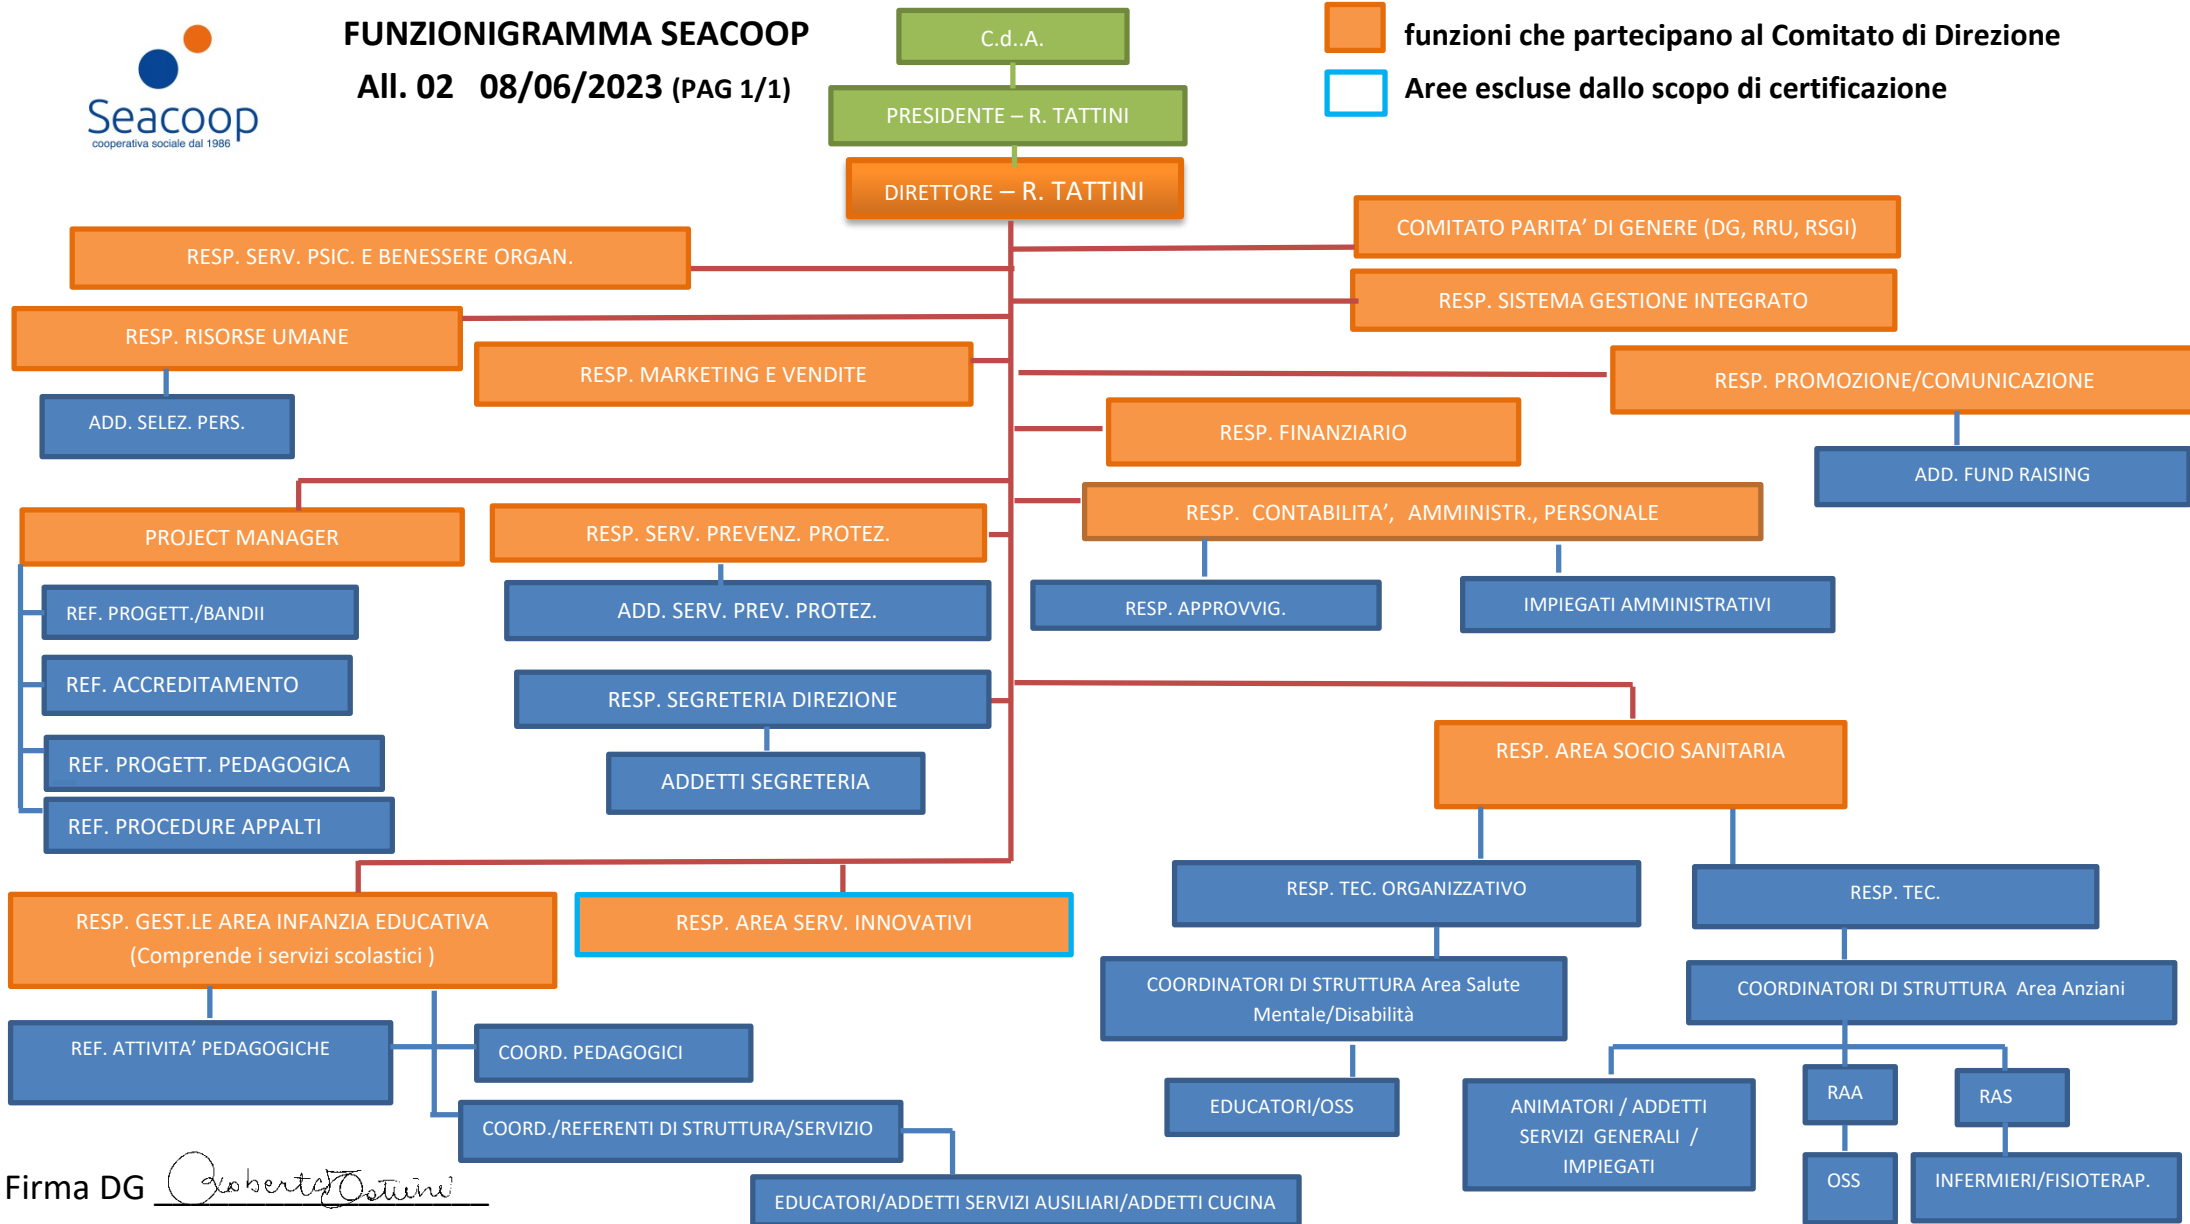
Seacoop
cooperativa sociale dal 1986

FUNZIONIGRAMMA SEACOOP
All. 02 08/06/2023 (PAG 1/1)

C.d..A.
PRESIDENTE – R. TATTINI
DIRETTORE – R. TATTINI

funzioni che partecipano al Comitato di Direzione
Aree escluse dallo scopo di certificazione

RESP. SERV. PSIC. E BENESSERE ORGAN.
COMITATO PARITA' DI GENERE (DG, RRU, RSGI)
RESP. SISTEMA GESTIONE INTEGRATO
RESP. RISORSE UMANE
ADD. SELEZ. PERS.
RESP. MARKETING E VENDITE
RESP. PROMOZIONE/COMUNICAZIONE
ADD. FUND RAISING
RESP. FINANZIARIO
RESP. CONTABILITA', AMMINISTR., PERSONALE
RESP. APPROVVIG.
IMPIEGATI AMMINISTRATIVI
PROJECT MANAGER
REF. PROGETT./BANDII
REF. ACCREDITAMENTO
REF. PROGETT. PEDAGOGICA
REF. PROCEDURE APPALTI
RESP. SERV. PREVENZ. PROTEZ.
ADD. SERV. PREV. PROTEZ.
RESP. SEGRETERIA DIREZIONE
ADDETTI SEGRETERIA
RESP. AREA SOCIO SANITARIA
RESP. TEC. ORGANIZZATIVO
RESP. TEC.
COORDINATORI DI STRUTTURA Area Salute Mentale/Disabilità
EDUCATORI/OSS
COORDINATORI DI STRUTTURA Area Anziani
ANIMATORI / ADDETTI SERVIZI GENERALI / IMPIEGATI
RAA
RAS
OSS
INFERMIERI/FISIOTERAP.
RESP. GEST.LE AREA INFANZIA EDUCATIVA (Comprende i servizi scolastici )
RESP. AREA SERV. INNOVATIVI
REF. ATTIVITA' PEDAGOGICHE
COORD. PEDAGOGICI
COORD./REFERENTI DI STRUTTURA/SERVIZIO
EDUCATORI/ADDETTI SERVIZI AUSILIARI/ADDETTI CUCINA

Firma DG Roberto Ostuni